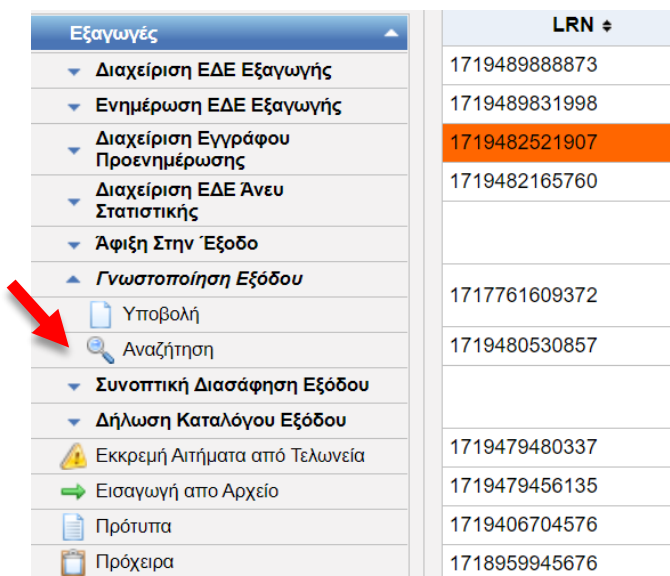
Εξαγωγές
Διαχείριση ΕΔΕ Εξαγωγής
Ενημέρωση ΕΔΕ Εξαγωγής
Διαχείριση Εγγράφου Προενημέρωσης
Διαχείριση ΕΔΕ Άνευ Στατιστικής
Άφιξη Στην Έξοδο
Γνωστοποίηση Εξόδου
Υποβολή
Αναζήτηση
Συνοπτική Διασάφηση Εξόδου
Δήλωση Καταλόγου Εξόδου
Εκκρεμή Αιτήματα από Τελωνεία
Εισαγωγή απο Αρχείο
Πρότυπα
Πρόχειρα

| LRN |
|---|
| 1719489888873 |
| 1719489831998 |
| 1719482521907 |
| 1719482165760 |
| |
| 1717761609372 |
| 1719480530857 |
| |
| 1719479480337 |
| 1719479456135 |
| 1719406704576 |
| 1718959945676 |